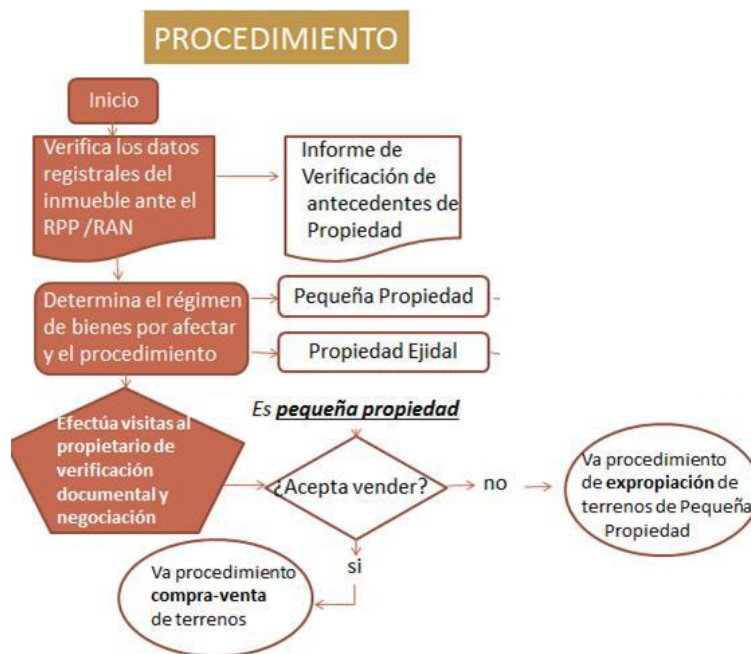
PROCEDIMIENTO

Inicio

Verifica los datos registrales del inmueble ante el RPP /RAN

Informe de Verificación de antecedentes de Propiedad

Determina el régimen de bienes por afectar y el procedimiento

Pequeña Propiedad

Propiedad Ejidal

Efectúa visitas al propietario de verificación documental y negociación

Es **pequeña propiedad**

¿Acepta vender?

no

Va procedimiento de **expropiación** de terrenos de Pequeña Propiedad

si

Va procedimiento **compra-venta** de terrenos